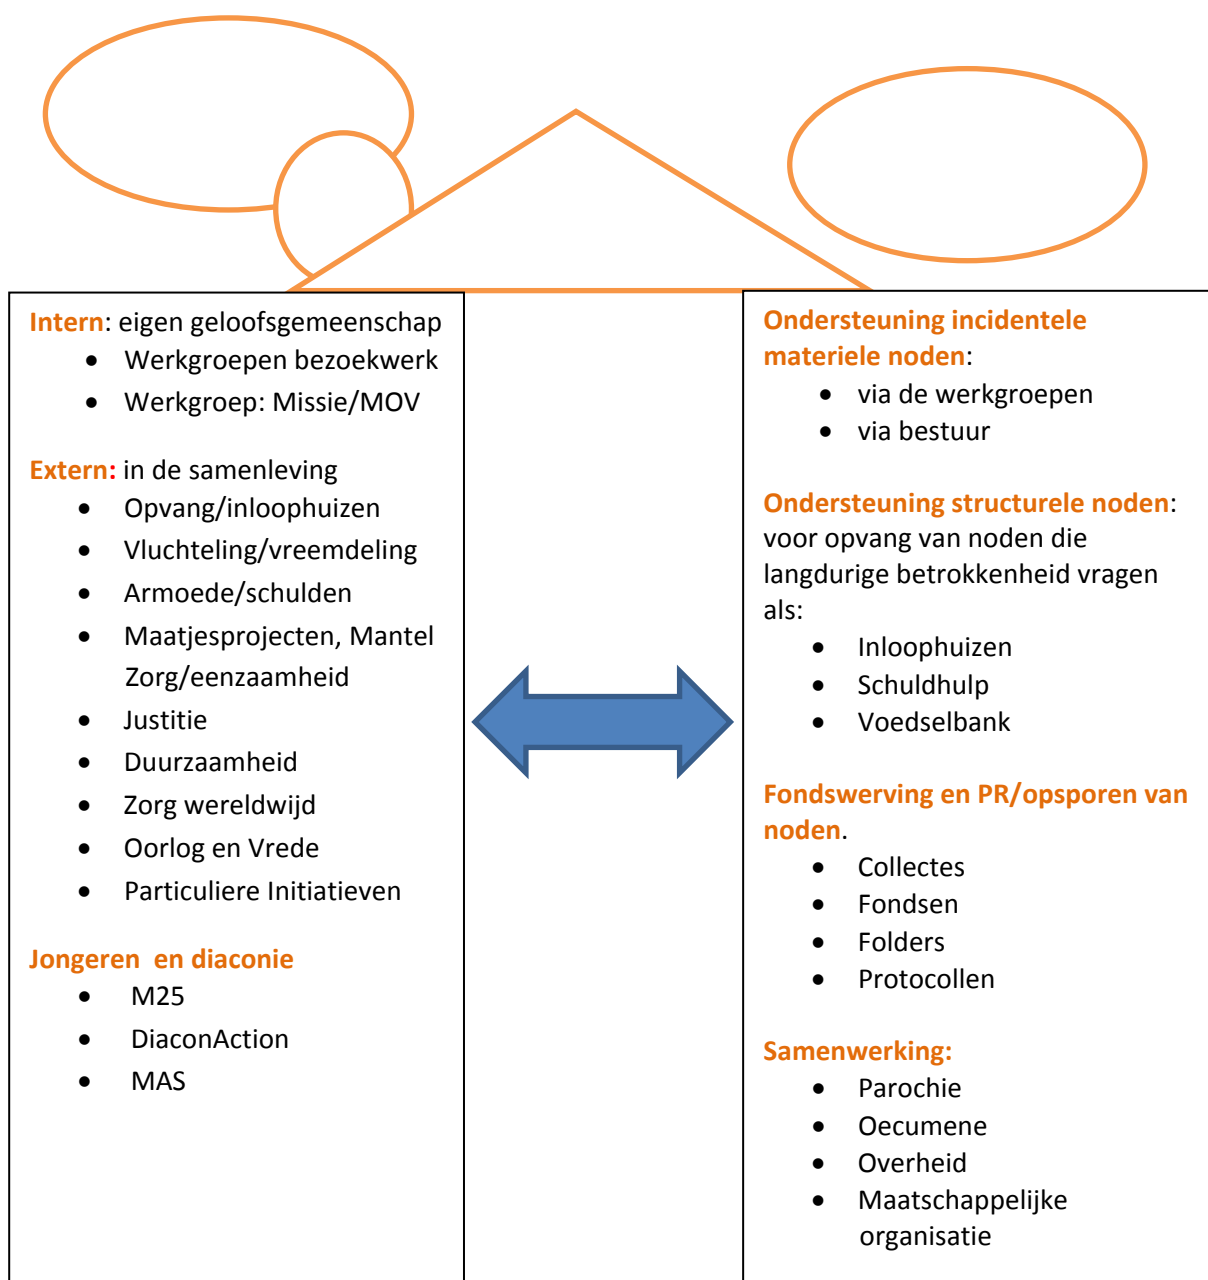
Intern: eigen geloofsgemeenschap
- Werkgroepen bezoekwerk
- Werkgroep: Missie/MOV

Extern: in de samenleving
- Opvang/inloophuizen
- Vluchteling/vreemdeling
- Armoede/schulden
- Maatjesprojecten, Mantel Zorg/eenzaamheid
- Justitie
- Duurzaamheid
- Zorg wereldwijd
- Oorlog en Vrede
- Particuliere Initiatieven

Jongeren  en diaconie
- M25
- DiaconAction
- MAS

Ondersteuning incidentele materiele noden:
- via de werkgroepen
- via bestuur

Ondersteuning structurele noden: voor opvang van noden die langdurige betrokkenheid vragen als:
- Inloophuizen
- Schuldhulp
- Voedselbank

Fondswerving en PR/opsporen van noden.
- Collectes
- Fondsen
- Folders
- Protocollen

Samenwerking:
- Parochie
- Oecumene
- Overheid
- Maatschappelijke organisatie